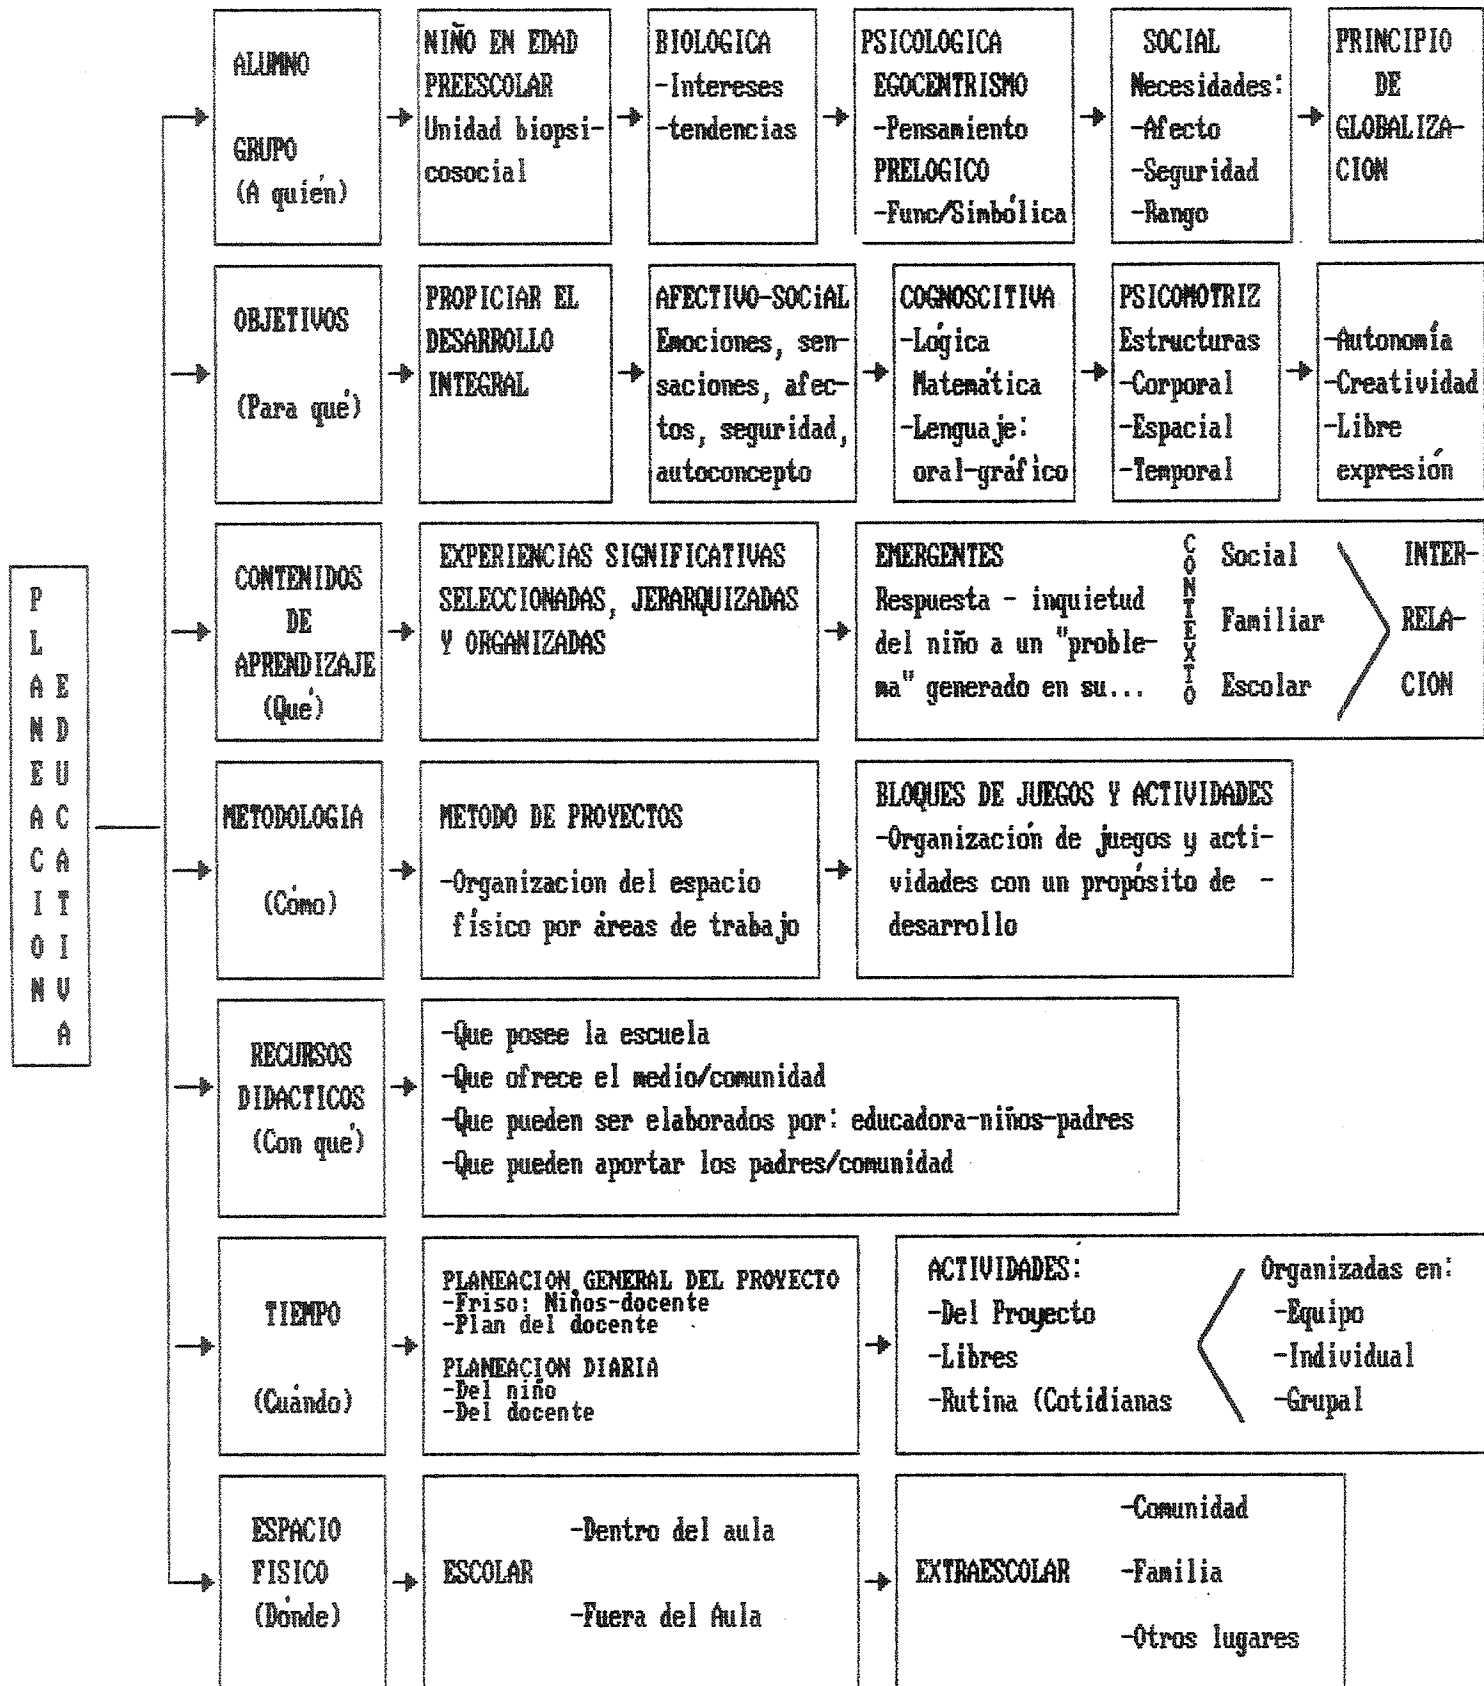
PLANEACION EDUCATIVA

ALUMNO GRUPO (A quién)

NIÑO EN EDAD PREESCOLAR Unidad biopsicosocial

BIOLOGICA -Intereses -tendencias

PSICOLOGICA EGOCENTRISMO -Pensamiento PRELOGICO -Func/Simbólica

SOCIAL Necesidades: -Afecto -Seguridad -Rango

PRINCIPIO DE GLOBALIZACION

OBJETIVOS (Para qué)

PROPICIAR EL DESARROLLO INTEGRAL

AFECTIVO-SOCiAL Emociones, sensaciones, afectos, seguridad, autoconcepto

COGNOSCITIVA -Lógica Matemática -Lenguaje: oral-gráfico

PSICOMOTRIZ Estructuras -Corporal -Espacial -Temporal

-Autonomía -Creatividad -Libre expresión

CONTENIDOS DE APRENDIZAJE (Qué)

EXPERIENCIAS SIGNIFICATIVAS SELECCIONADAS, JERARQUIZADAS Y ORGANIZADAS

EMERGENTES Respuesta - inquietud del niño a un "problema" generado en su...

CONTEXTO Social Familiar Escolar

INTER-RELACION

METODOLOGIA (Cómo)

METODO DE PROYECTOS

-Organizacion del espacio físico por áreas de trabajo

BLOQUES DE JUEGOS Y ACTIVIDADES -Organización de juegos y actividades con un propósito de - desarrollo

RECURSOS DIDACTICOS (Con qué)

-Que posee la escuela
-Que ofrece el medio/comunidad
-Que pueden ser elaborados por: educadora-niños-padres
-Que pueden aportar los padres/comunidad

TIEMPO (Cuándo)

PLANEACION GENERAL DEL PROYECTO
-Friso: Niños-docente
-Plan del docente
PLANEACION DIARIA
-Del niño
-Del docente

ACTIVIDADES: -Del Proyecto -Libres -Rutina (Cotidianas

Organizadas en: -Equipo -Individual -Grupal

ESPACIO FISICO (Dónde)

ESCOLAR -Dentro del aula -Fuera del Aula

EXTRAESCOLAR -Comunidad -Familia -Otros lugares